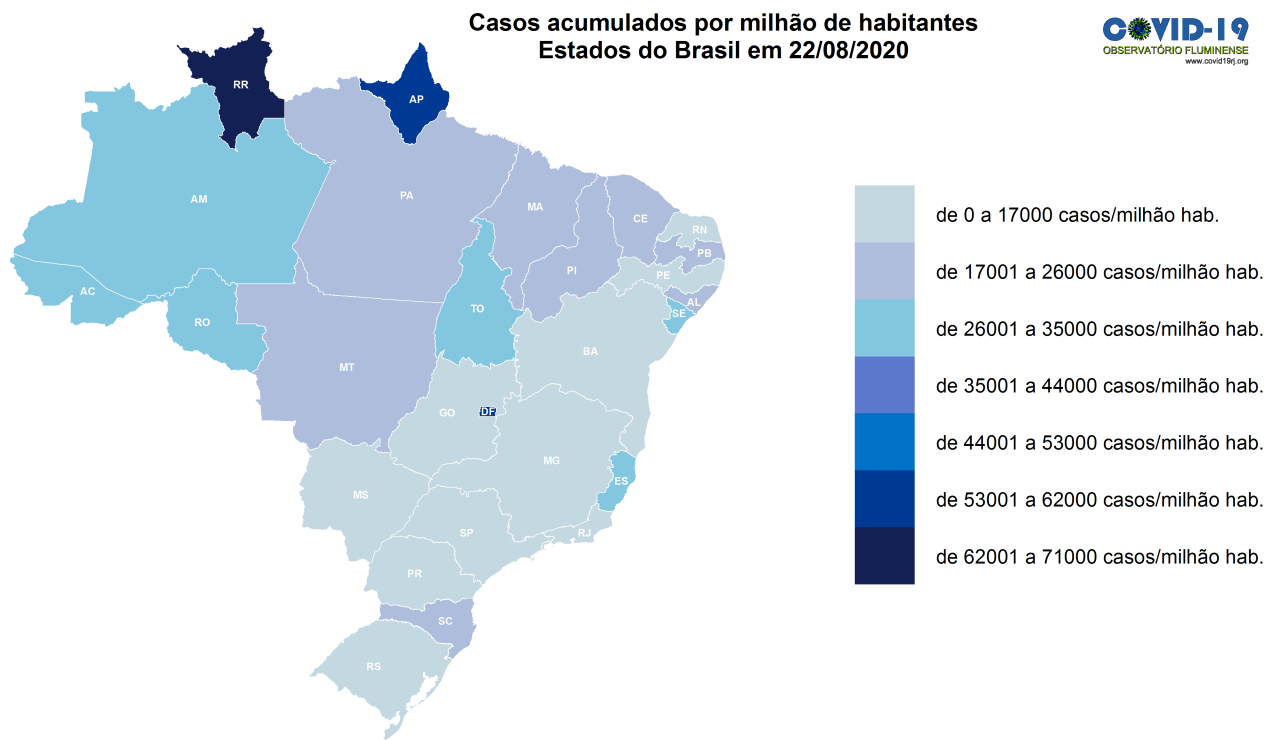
Casos acumulados por milhão de habitantes
Estados do Brasil em 22/08/2020

COVID-19
OBSERVATÓRIO FLUMINENSE
www.covid19rj.org

RR
AP
AM
PA
MA
CE
RN
PB
PE
AL
SE
PI
AC
RO
TO
BA
MT
GO
DF
MG
ES
MS
SP
RJ
PR
SC
RS

de 0 a 17000 casos/milhão hab.
de 17001 a 26000 casos/milhão hab.
de 26001 a 35000 casos/milhão hab.
de 35001 a 44000 casos/milhão hab.
de 44001 a 53000 casos/milhão hab.
de 53001 a 62000 casos/milhão hab.
de 62001 a 71000 casos/milhão hab.